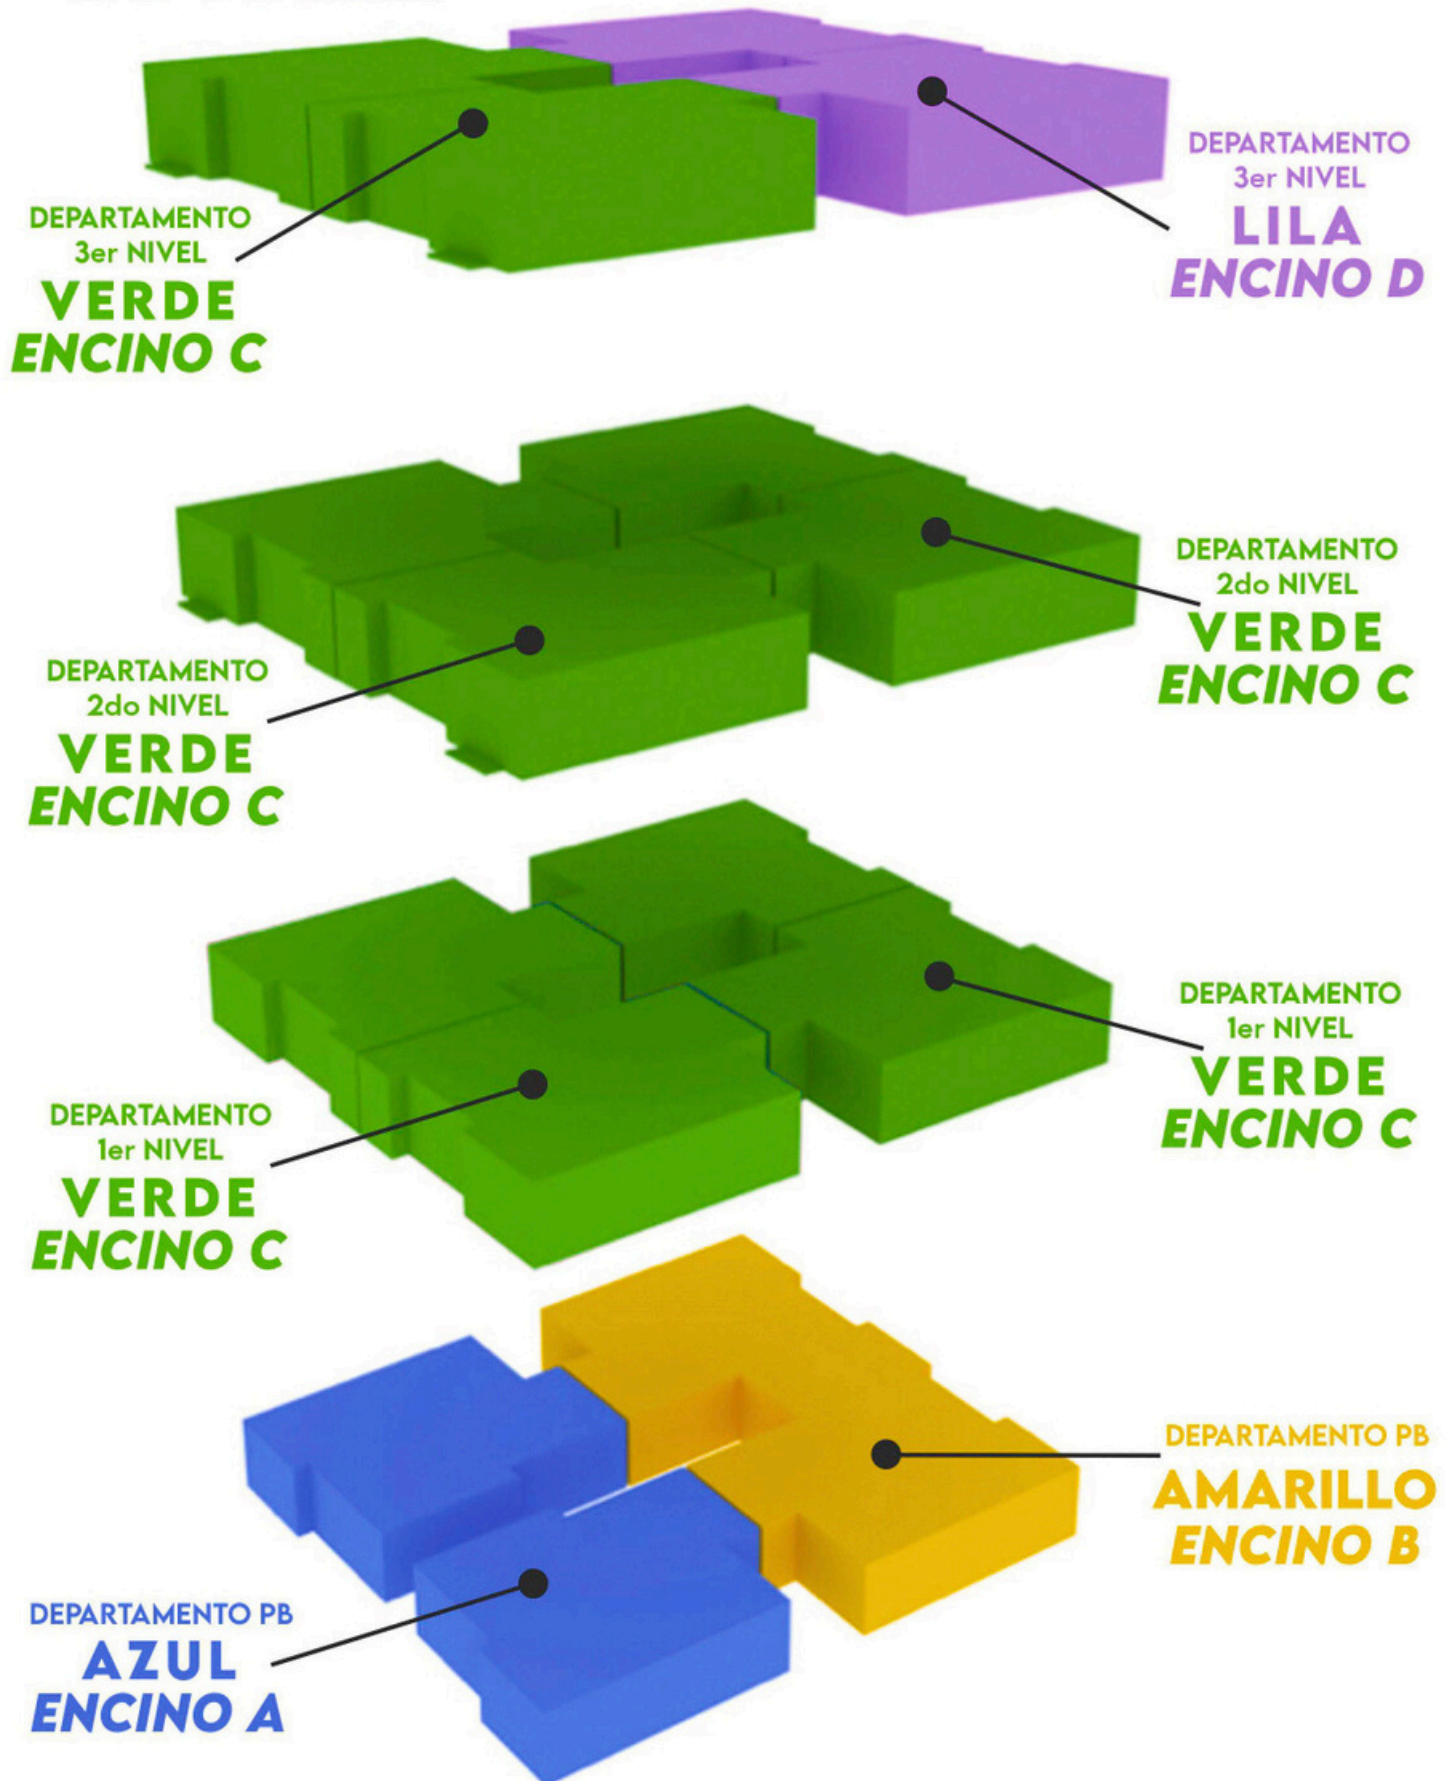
DEPARTAMENTO
3er NIVEL
LILA
ENCINO D

DEPARTAMENTO
3er NIVEL
VERDE
ENCINO C

DEPARTAMENTO
2do NIVEL
VERDE
ENCINO C

DEPARTAMENTO
2do NIVEL
VERDE
ENCINO C

DEPARTAMENTO
1er NIVEL
VERDE
ENCINO C

DEPARTAMENTO
1er NIVEL
VERDE
ENCINO C

DEPARTAMENTO PB
AMARILLO
ENCINO B

DEPARTAMENTO PB
AZUL
ENCINO A